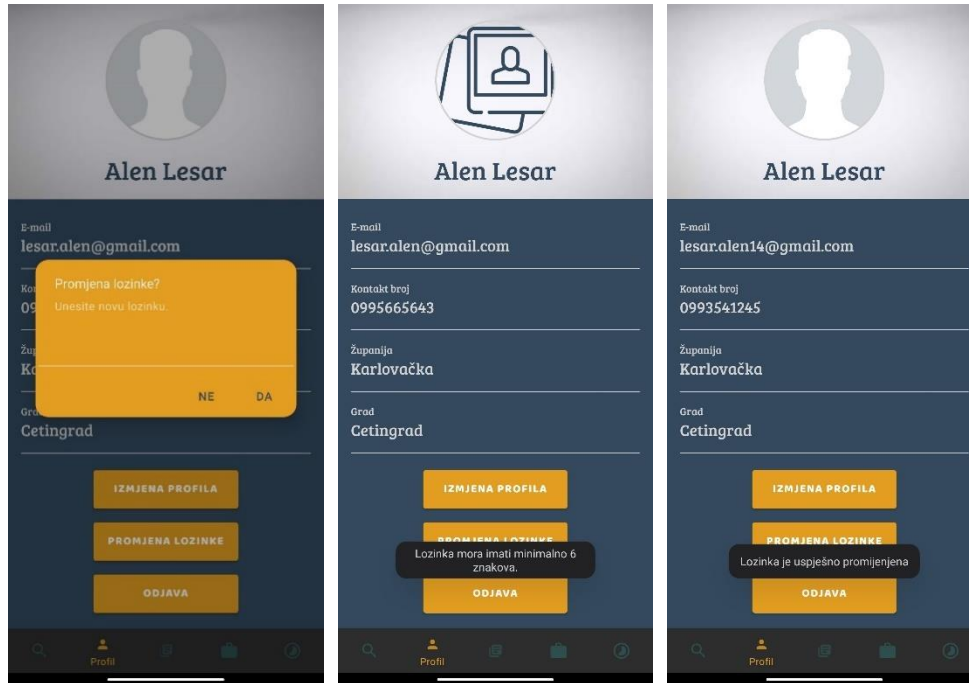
Alen Lesar

E-mail
lesar.alen@gmail.com

Ko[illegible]
09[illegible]

Promjena lozinke?
Unesite novu lozinku.

NE DA

Županija
K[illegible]

Grad
Cetingrad

IZMJENA PROFILA

PROMJENA LOZINKE

ODJAVA

Profil

Alen Lesar

E-mail
lesar.alen@gmail.com

Kontakt broj
0995665643

Županija
Karlovačka

Grad
Cetingrad

IZMJENA PROFILA

PROMJENA LOZINKE

Lozinka mora imati minimalno 6 znakova.

ODJAVA

Profil

Alen Lesar

E-mail
lesar.alen14@gmail.com

Kontakt broj
0993541245

Županija
Karlovačka

Grad
Cetingrad

IZMJENA PROFILA

PROMJENA LOZINKE

Lozinka je uspješno promijenjena

ODJAVA

Profil